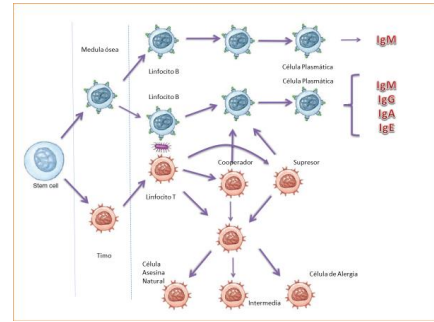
Medula ósea

Linfocito B

Célula Plasmática

IgM

Linfocito B

Célula Plasmática

IgM
IgG
IgA
IgE

Stem cell

Cooperador

Supresor

Linfocito T

Timo

Célula Asesina Natural

Intermedia

Célula de Alergia